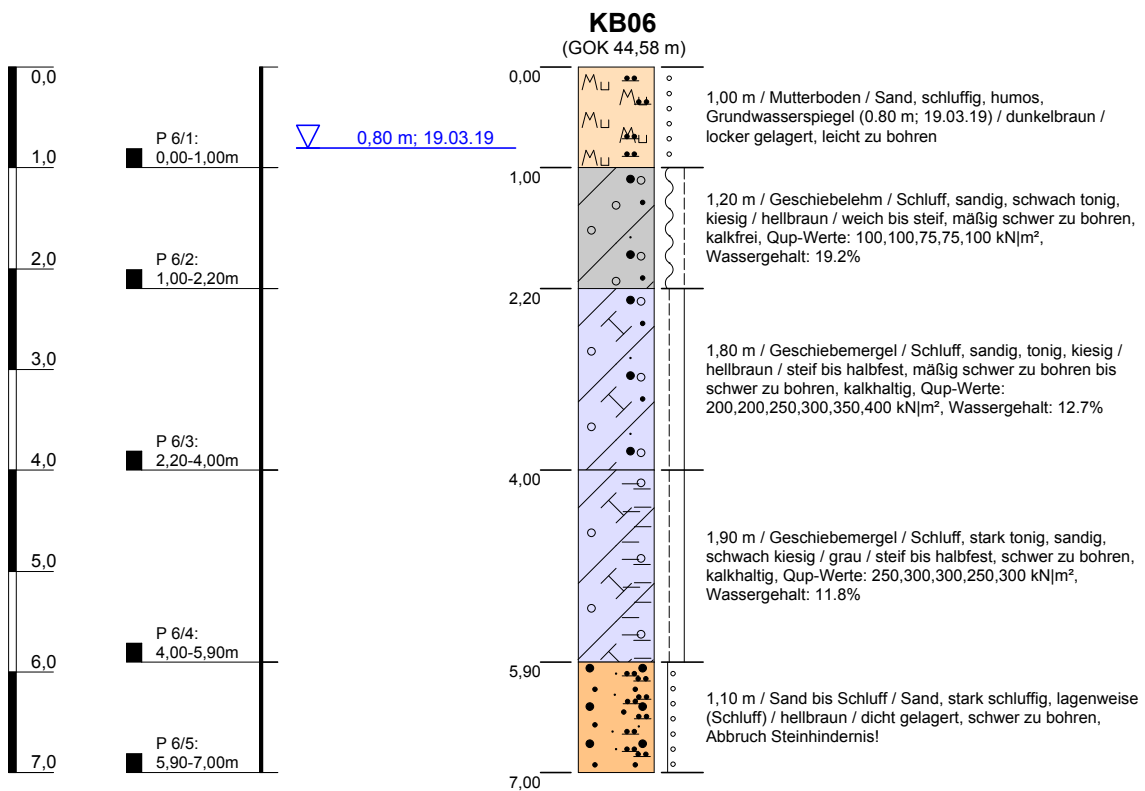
KB06
(GOK 44,58 m)

0,0
1,0
2,0
3,0
4,0
5,0
6,0
7,0

P 6/1:
0,00-1,00m

P 6/2:
1,00-2,20m

P 6/3:
2,20-4,00m

P 6/4:
4,00-5,90m

P 6/5:
5,90-7,00m

0,80 m; 19.03.19

0,00
1,00
2,20
4,00
5,90
7,00

1,00 m / Mutterboden / Sand, schluffig, humos, Grundwasserspiegel (0.80 m; 19.03.19) / dunkelbraun / locker gelagert, leicht zu bohren

1,20 m / Geschiebelehm / Schluff, sandig, schwach tonig, kiesig / hellbraun / weich bis steif, mäßig schwer zu bohren, kalkfrei, Qup-Werte: 100,100,75,75,100 kN|m², Wassergehalt: 19.2%

1,80 m / Geschiebemergel / Schluff, sandig, tonig, kiesig / hellbraun / steif bis halbfest, mäßig schwer zu bohren bis schwer zu bohren, kalkhaltig, Qup-Werte: 200,200,250,300,350,400 kN|m², Wassergehalt: 12.7%

1,90 m / Geschiebemergel / Schluff, stark tonig, sandig, schwach kiesig / grau / steif bis halbfest, schwer zu bohren, kalkhaltig, Qup-Werte: 250,300,300,250,300 kN|m², Wassergehalt: 11.8%

1,10 m / Sand bis Schluff / Sand, stark schluffig, lagenweise (Schluff) / hellbraun / dicht gelagert, schwer zu bohren, Abbruch Steinhindernis!